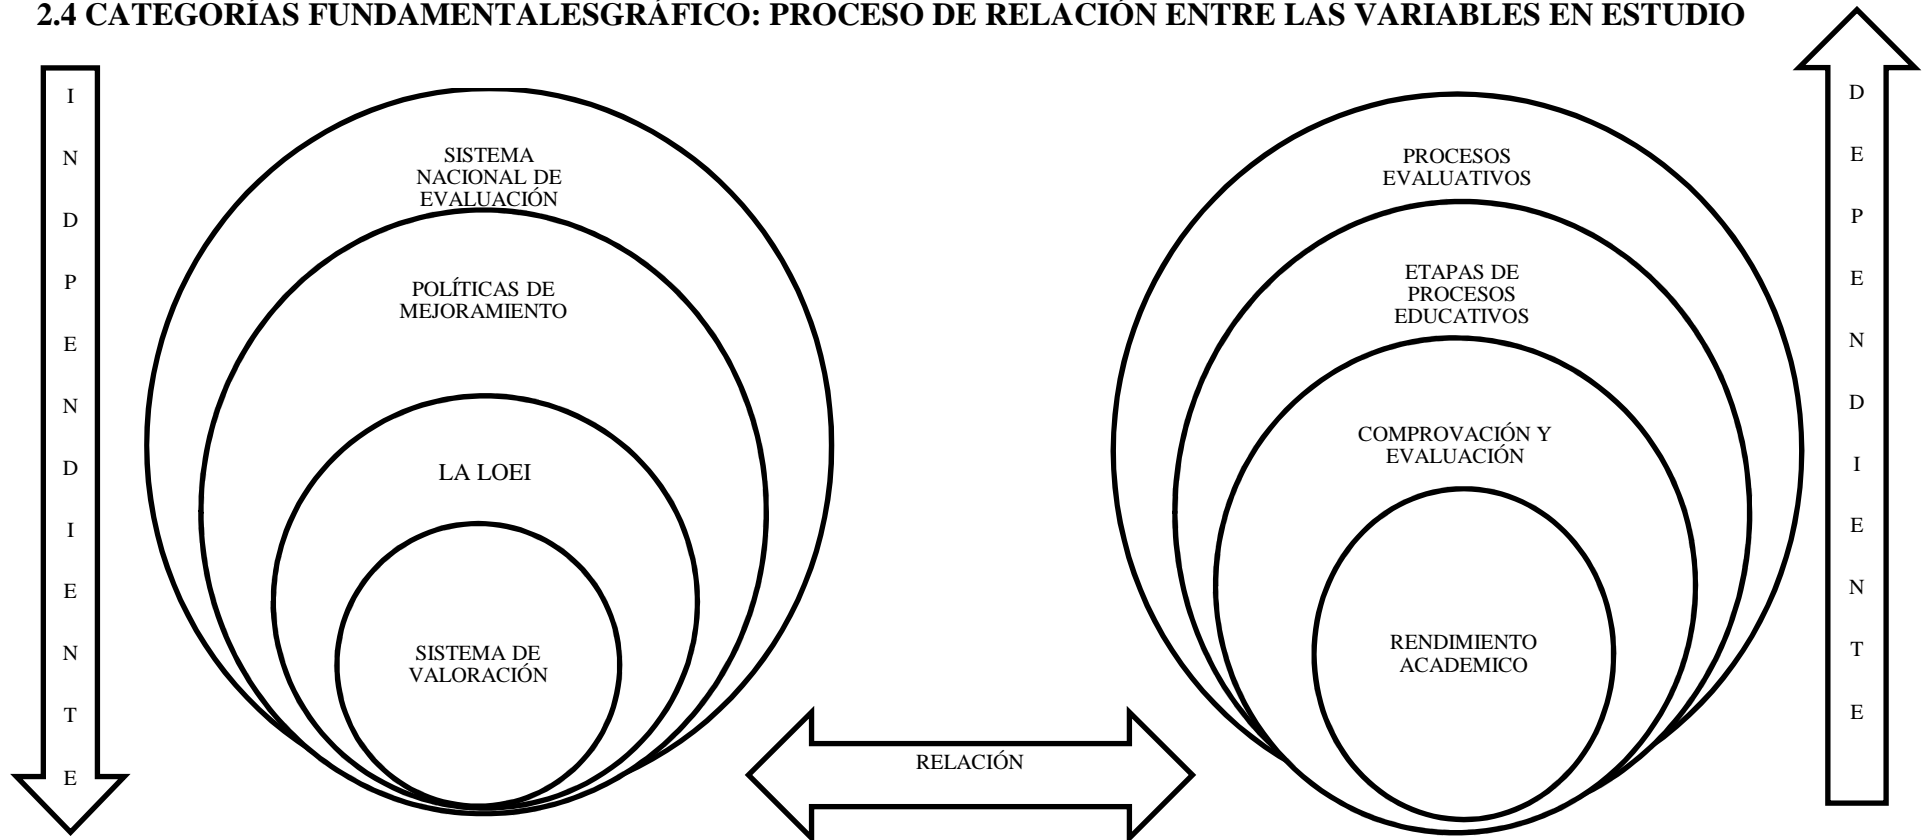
2.4 CATEGORÍAS FUNDAMENTALESGRÁFICO: PROCESO DE RELACIÓN ENTRE LAS VARIABLES EN ESTUDIO

I N D P E N D I E N T E

SISTEMA NACIONAL DE EVALUACIÓN

POLÍTICAS DE MEJORAMIENTO

LA LOEI

SISTEMA DE VALORACIÓN

RELACIÓN

PROCESOS EVALUATIVOS

ETAPAS DE PROCESOS EDUCATIVOS

COMPROVACIÓN Y EVALUACIÓN

RENDIMIENTO ACADEMICO

D E P E N D I E N T E